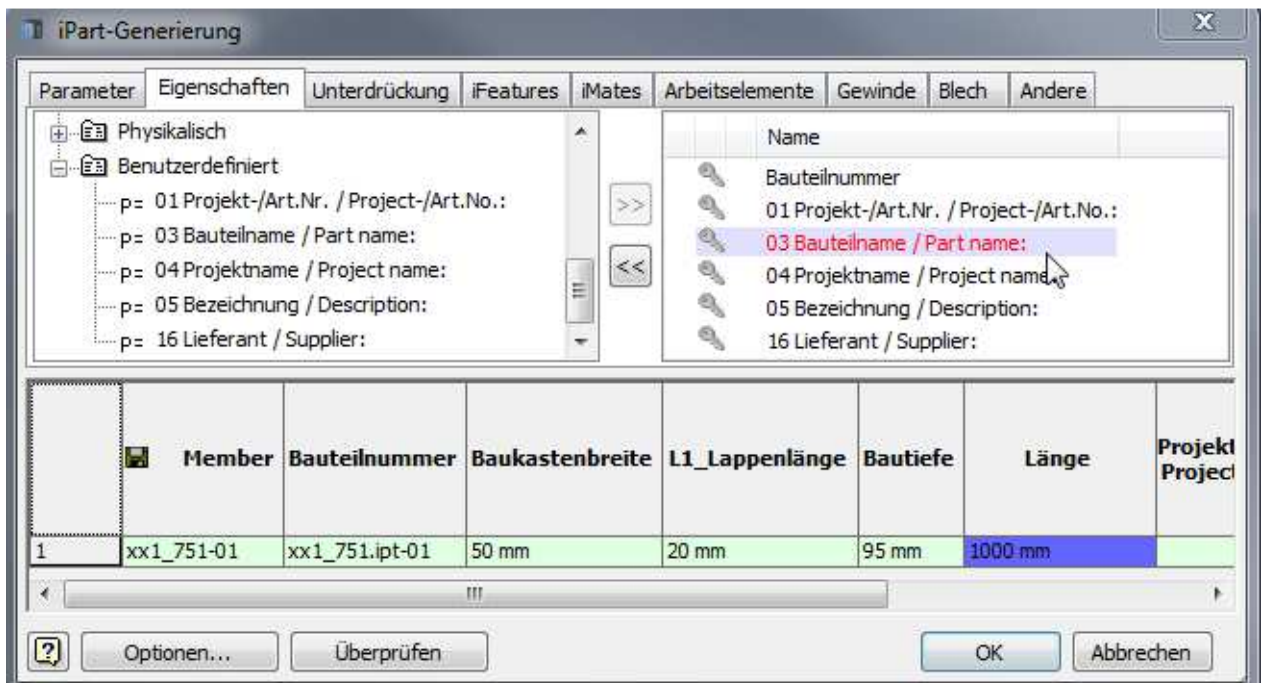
iPart-Generierung

Parameter | Eigenschaften | Unterdrückung | iFeatures | iMates | Arbeitselemente | Gewinde | Blech | Andere

Physikalisch
Benutzerdefiniert
p= 01 Projekt-/Art.Nr. / Project-/Art.No.:
p= 03 Bauteilname / Part name:
p= 04 Projektname / Project name:
p= 05 Bezeichnung / Description:
p= 16 Lieferant / Supplier:

>>
<<

Name
Bauteilnummer
01 Projekt-/Art.Nr. / Project-/Art.No.:
03 Bauteilname / Part name:
04 Projektname / Project name:
05 Bezeichnung / Description:
16 Lieferant / Supplier:

| | Member | Bauteilnummer | Baukastenbreite | L1_Lappenlänge | Bautiefe | Länge | Projekt Project |
|---|---|---|---|---|---|---|---|
| 1 | xx1_751-01 | xx1_751.ipt-01 | 50 mm | 20 mm | 95 mm | 1000 mm | |

Optionen... | Überprüfen | OK | Abbrechen